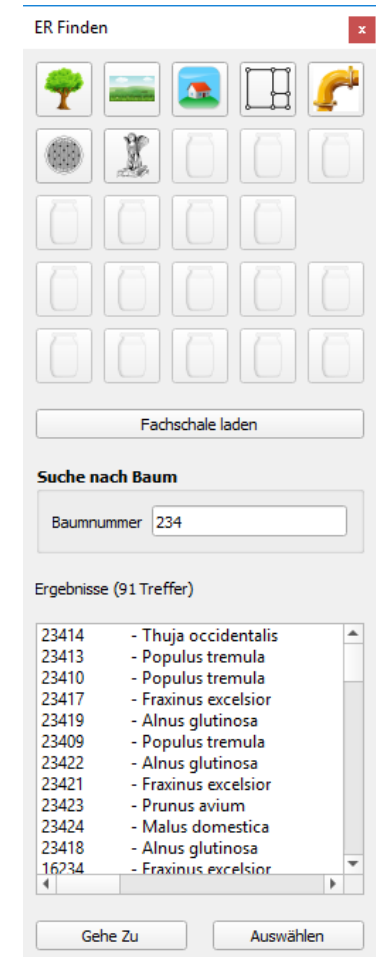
ER Finden

x

Fachschale laden

Suche nach Baum

Baumnummer 234

Ergebnisse (91 Treffer)

23414 - Thuja occidentalis
23413 - Populus tremula
23410 - Populus tremula
23417 - Fraxinus excelsior
23419 - Alnus glutinosa
23409 - Populus tremula
23422 - Alnus glutinosa
23421 - Fraxinus excelsior
23423 - Prunus avium
23424 - Malus domestica
23418 - Alnus glutinosa
16234 - Fraxinus excelsior

Gehe Zu

Auswählen